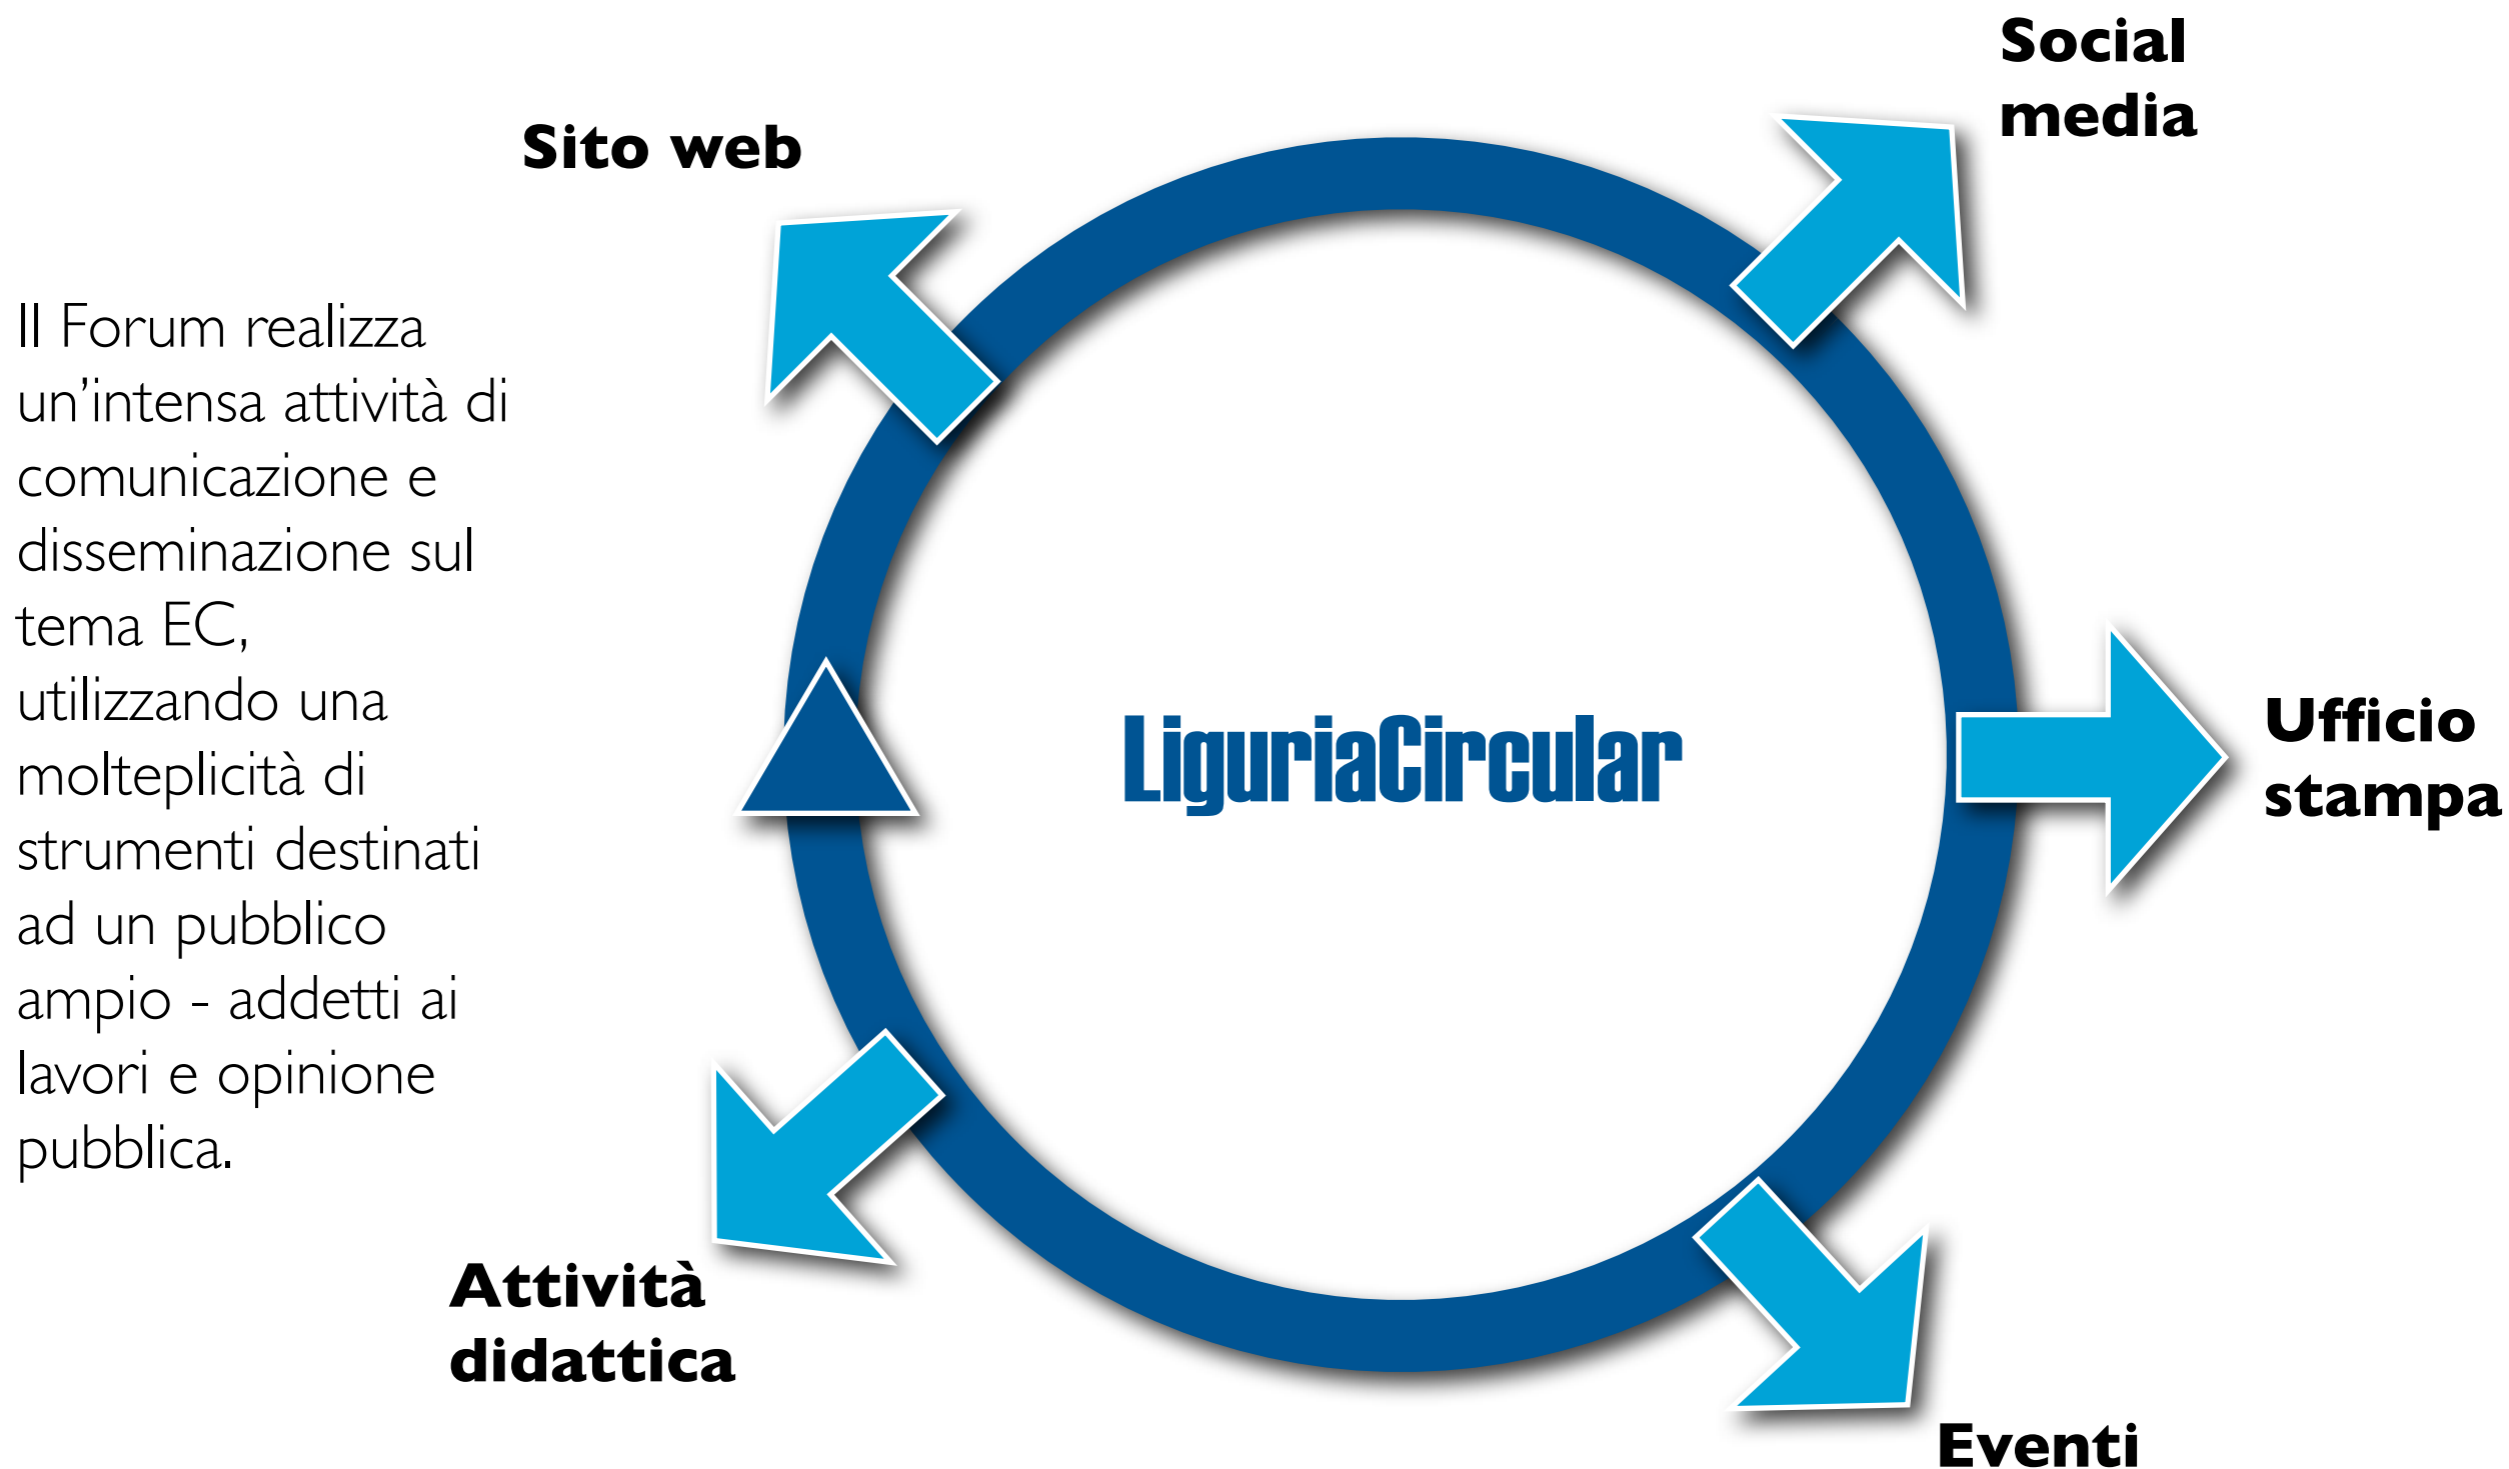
Social media

Sito web

Il Forum realizza un’intensa attività di comunicazione e disseminazione sul tema EC, utilizzando una molteplicità di strumenti destinati ad un pubblico ampio - addetti ai lavori e opinione pubblica.

LiguriaCircular

Ufficio stampa

Attività didattica

Eventi